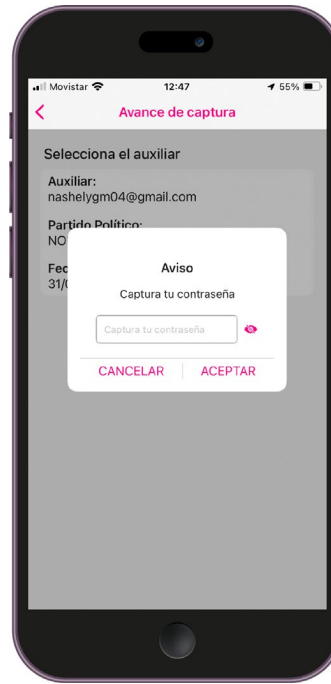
Movistar 12:47 55%

<

Avance de captura

Selecciona el auxiliar

Auxiliar:
nashelygm04@gmail.com

Partido Político:
NO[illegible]

Fec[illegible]
31/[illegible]

Aviso

Captura tu contraseña

Captura tu contraseña

CANCELAR

ACEPTAR